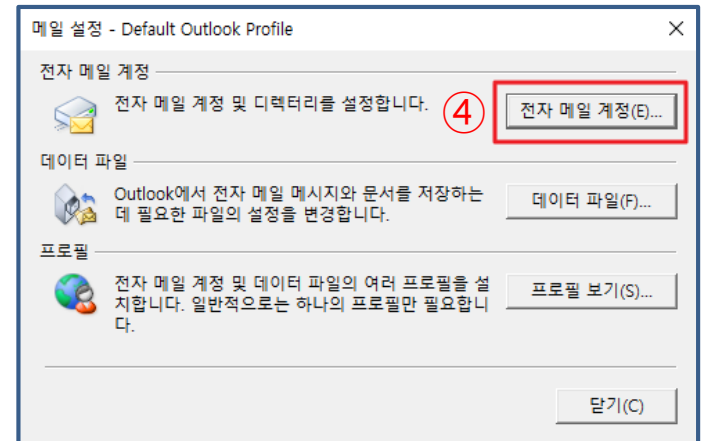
메일 설정 - Default Outlook Profile

×

전자 메일 계정

전자 메일 계정 및 디렉터리를 설정합니다.

④

전자 메일 계정(E)...

데이터 파일

Outlook에서 전자 메일 메시지와 문서를 저장하는 데 필요한 파일의 설정을 변경합니다.

데이터 파일(F)...

프로필

전자 메일 계정 및 데이터 파일의 여러 프로필을 설치합니다. 일반적으로는 하나의 프로필만 필요합니다.

프로필 보기(S)...

닫기(C)